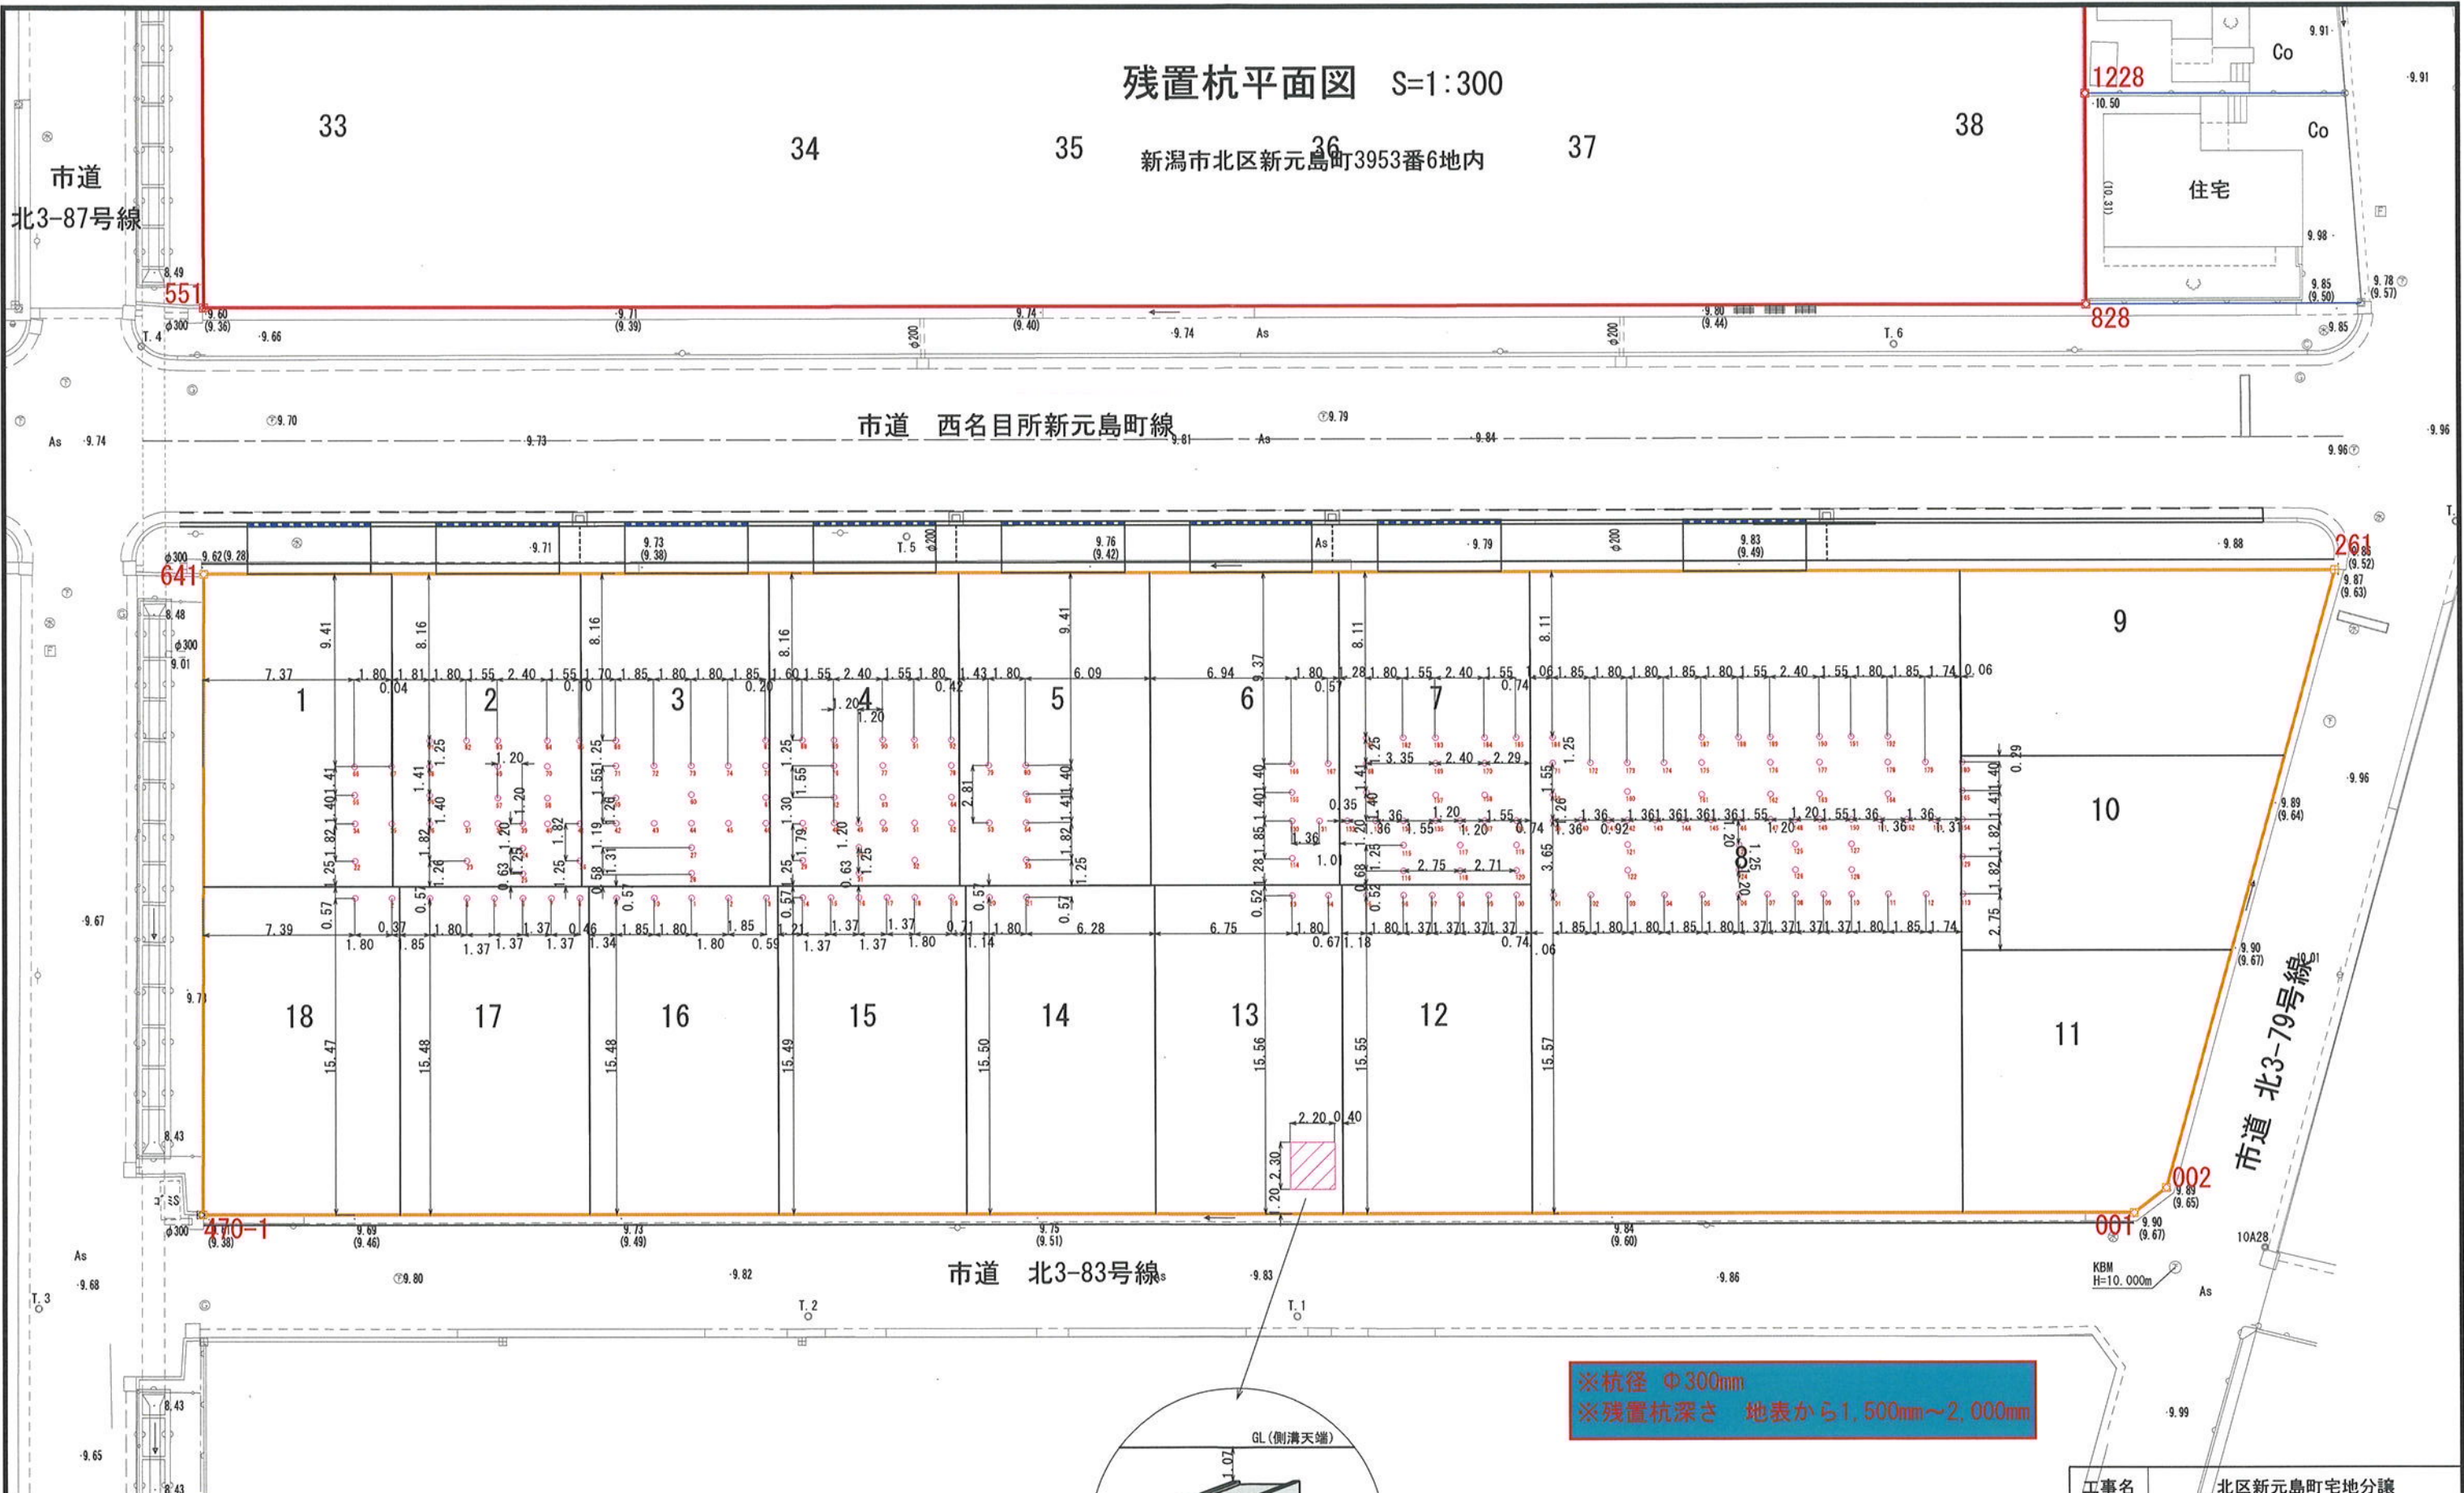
残置杭平面図 S=1:300

新潟市北区新元島町3953番6地内

33 34 35 36 37 38

市道 北3-87号線

1228 551 828

Co Co 住宅

市道 西名目所新元島町線

641 261

1 2 3 4 5 6 7 9 10 11 12 13 14 15 16 17 18

市道 北3-79号線

市道 北3-83号線

470-1 001 002

KBM H=10.000m

※杭径 Φ300mm
※残置杭深さ 地表から1,500mm～2,000mm

GL(側溝天端)

工事名 北区新元島町宅地分譲